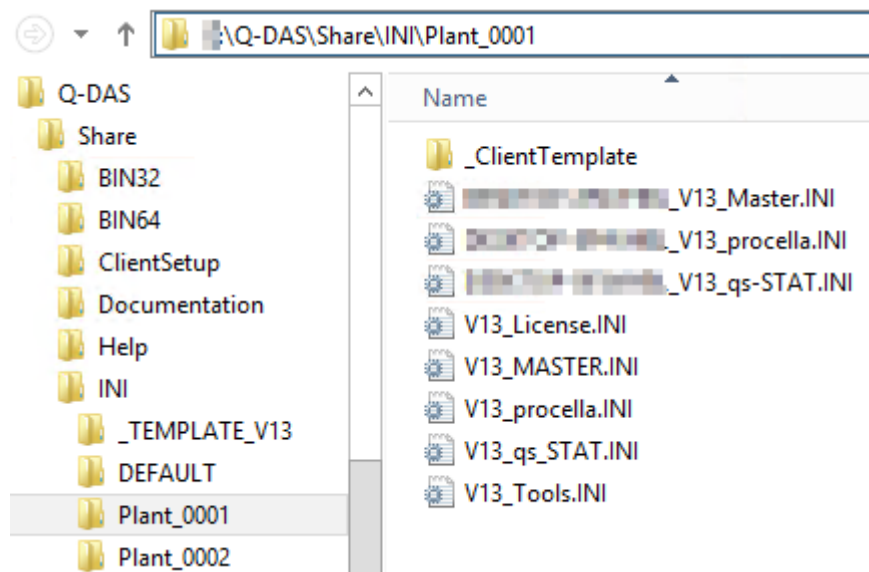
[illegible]:\Q-DAS\Share\INI\Plant_0001

Q-DAS
Share
BIN32
BIN64
ClientSetup
Documentation
Help
INI
_TEMPLATE_V13
DEFAULT
Plant_0001
Plant_0002

Name
_ClientTemplate
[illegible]_V13_Master.INI
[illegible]_V13_procella.INI
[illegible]_V13_qs-STAT.INI
V13_License.INI
V13_MASTER.INI
V13_procella.INI
V13_qs_STAT.INI
V13_Tools.INI